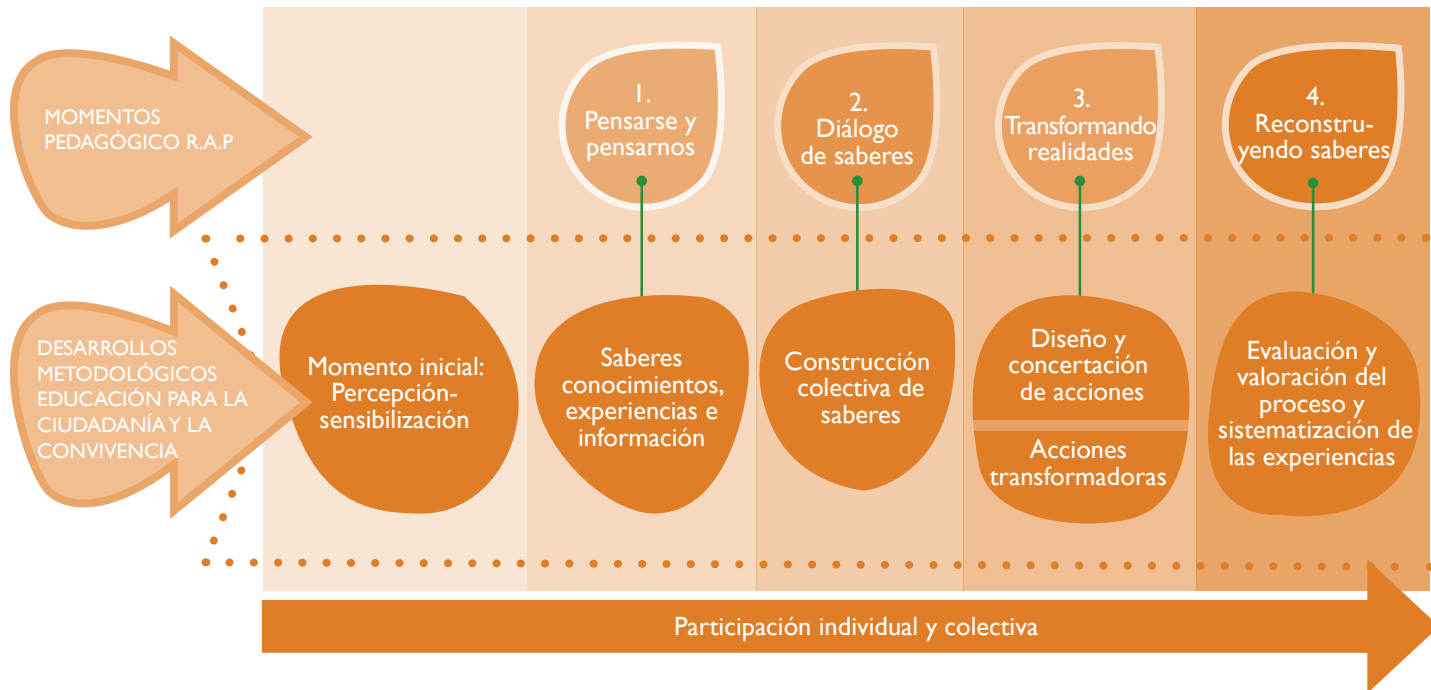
MOMENTOS PEDAGÓGICO R.A.P

1. Pensarse y pensarnos

2. Diálogo de saberes

3. Transformando realidades

4. Reconstruyendo saberes

DESARROLLOS METODOLÓGICOS EDUCACIÓN PARA LA CIUDADANÍA Y LA CONVIVENCIA

Momento inicial: Percepción-sensibilización

Saberes conocimientos, experiencias e información

Construcción colectiva de saberes

Diseño y concertación de acciones

Acciones transformadoras

Evaluación y valoración del proceso y sistematización de las experiencias

Participación individual y colectiva